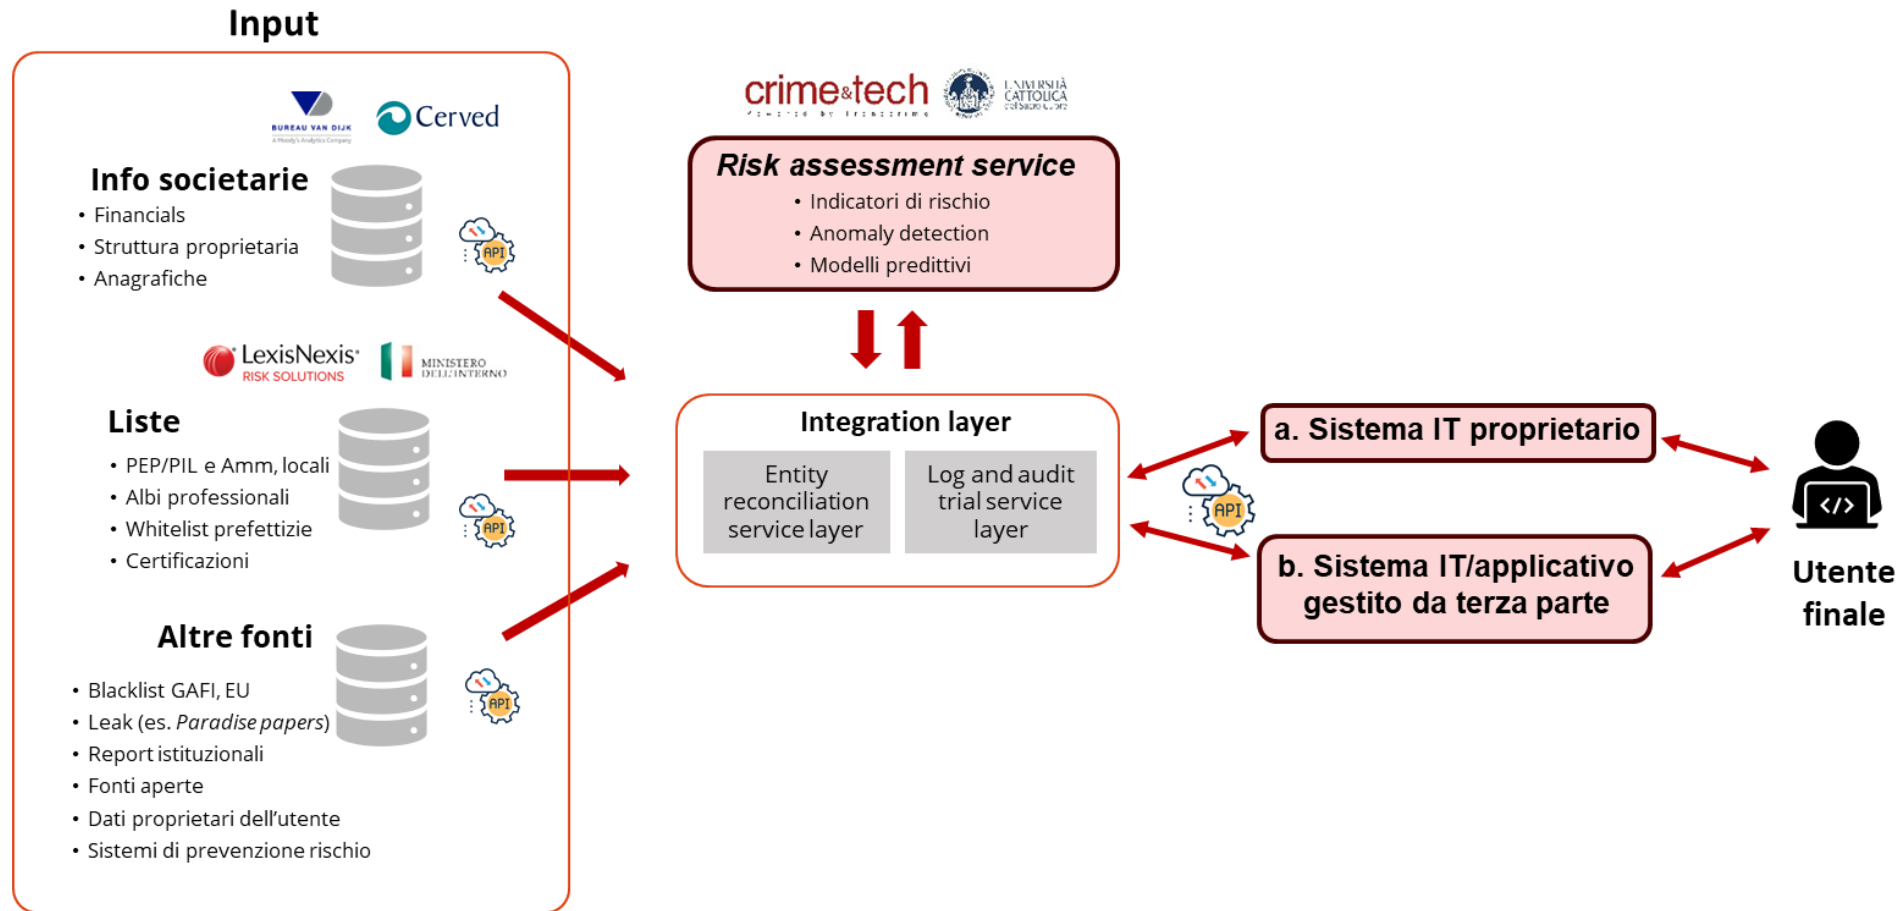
Input

BUREAU VAN DIJK
A Moody's Analytics Company
Cerved

Info societarie
• Financials
• Struttura proprietaria
• Anagrafiche

API

LexisNexis
RISK SOLUTIONS
MINISTERO DELL'INTERNO

Liste
• PEP/PIL e Amm, locali
• Albi professionali
• Whitelist prefettizie
• Certificazioni

API

Altre fonti
• Blacklist GAFI, EU
• Leak (es. *Paradise papers*)
• Report istituzionali
• Fonti aperte
• Dati proprietari dell'utente
• Sistemi di prevenzione rischio

API

crime&tech
powered by transcrime
UNIVERSITÀ CATTOLICA del Sacro Cuore

*Risk assessment service*
• Indicatori di rischio
• Anomaly detection
• Modelli predittivi

Integration layer
Entity reconciliation service layer
Log and audit trial service layer

API

a. Sistema IT proprietario

b. Sistema IT/applicativo gestito da terza parte

Utente finale